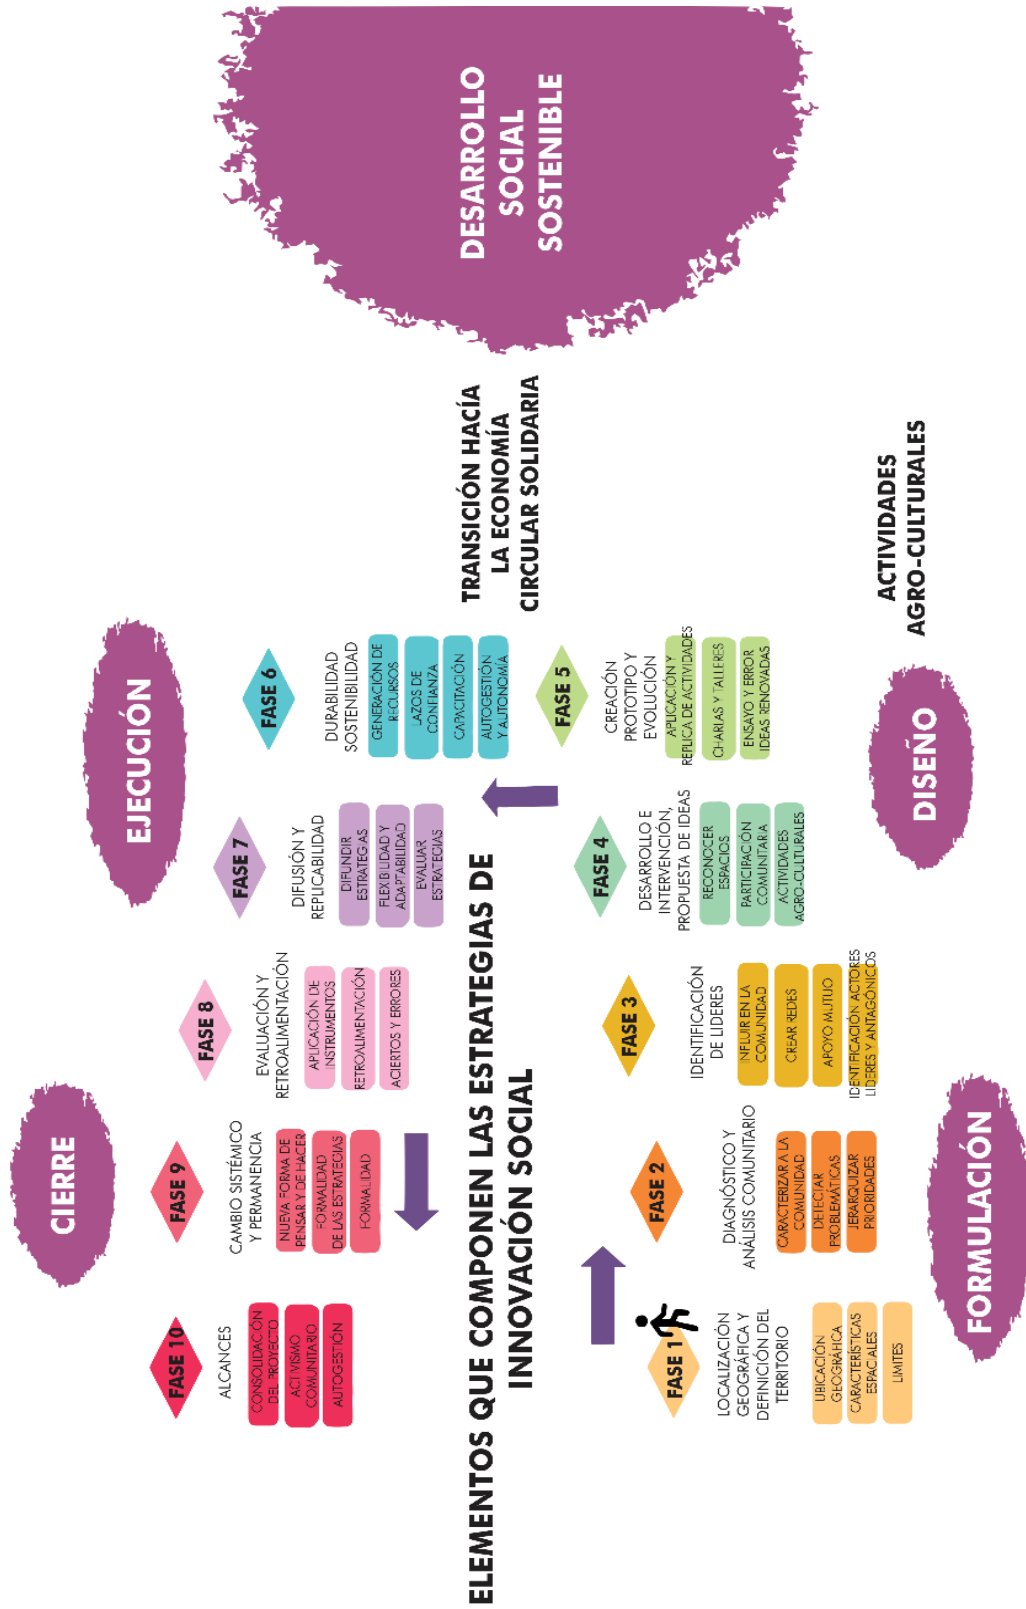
ELEMENTOS QUE COMPONEN LAS ESTRATEGIAS DE INNOVACIÓN SOCIAL

FORMULACIÓN

FASE 1
LOCALIZACIÓN GEOGRÁFICA Y DEFINICIÓN DEL TERRITORIO
UBICACIÓN GEOGRÁFICA
CARACTERÍSTICAS ESPACIALES
LIMITES

FASE 2
DIAGNÓSTICO Y ANÁLISIS COMUNITARIO
CARACTERIZAR A LA COMUNIDAD
DETECTAR PROBLEMÁTICAS
JERARQUIZAR PRIORIDADES

FASE 3
IDENTIFICACIÓN DE LIDERES
INFLUIR EN LA COMUNIDAD
CREAR REDES
APOYO MUTUO
IDENTIFICACIÓN ACTORES LIDERES Y ANTAGÓNICOS

DISEÑO

FASE 4
DESARROLLO E INTERVENCIÓN, PROPUESTA DE IDEAS
RECONOCER ESPACIOS
PARTICIPACIÓN COMUNITARIA
ACTIVIDADES AGRO-CULTURALES

FASE 5
CREACIÓN PROTOTIPO Y EVOLUCIÓN
APLICACIÓN Y REPLICA DE ACTIVIDADES
CHARLAS Y TALLERES
ENSAYO Y ERROR IDEAS RENOVADAS

ACTIVIDADES AGRO-CULTURALES

EJECUCIÓN

FASE 6
DURABILIDAD SOSTENIBILIDAD
GENERACIÓN DE RECURSOS
LAZOS DE CONFIANZA
CAPACITACIÓN
AUTOGESTIÓN Y AUTONOMÍA

FASE 7
DIFUSIÓN Y REPLICABILIDAD
DIFUNDIR ESTRATEGIAS
FLEXIBILIDAD Y ADAPTABILIDAD
EVALUAR ESTRATEGIAS

FASE 8
EVALUACIÓN Y RETROALIMENTACIÓN
APLICACIÓN DE INSTRUMENTOS
RETROALIMENTACIÓN
ACIERTOS Y ERRORES

CIERRE

FASE 9
CAMBIO SISTÉMICO Y PERMANENCIA
NUEVA FORMA DE PENSAR Y DE HACER
FORMALIDAD DE LAS ESTRATEGIAS
FORMALIDAD

FASE 10
ALCANCES
CONSOLIDACIÓN DEL PROYECTO
ACTIVISMO COMUNITARIO
AUTOGESTIÓN

TRANSICIÓN HACÍA LA ECONOMÍA CIRCULAR SOLIDARIA

DESARROLLO SOCIAL SOSTENIBLE